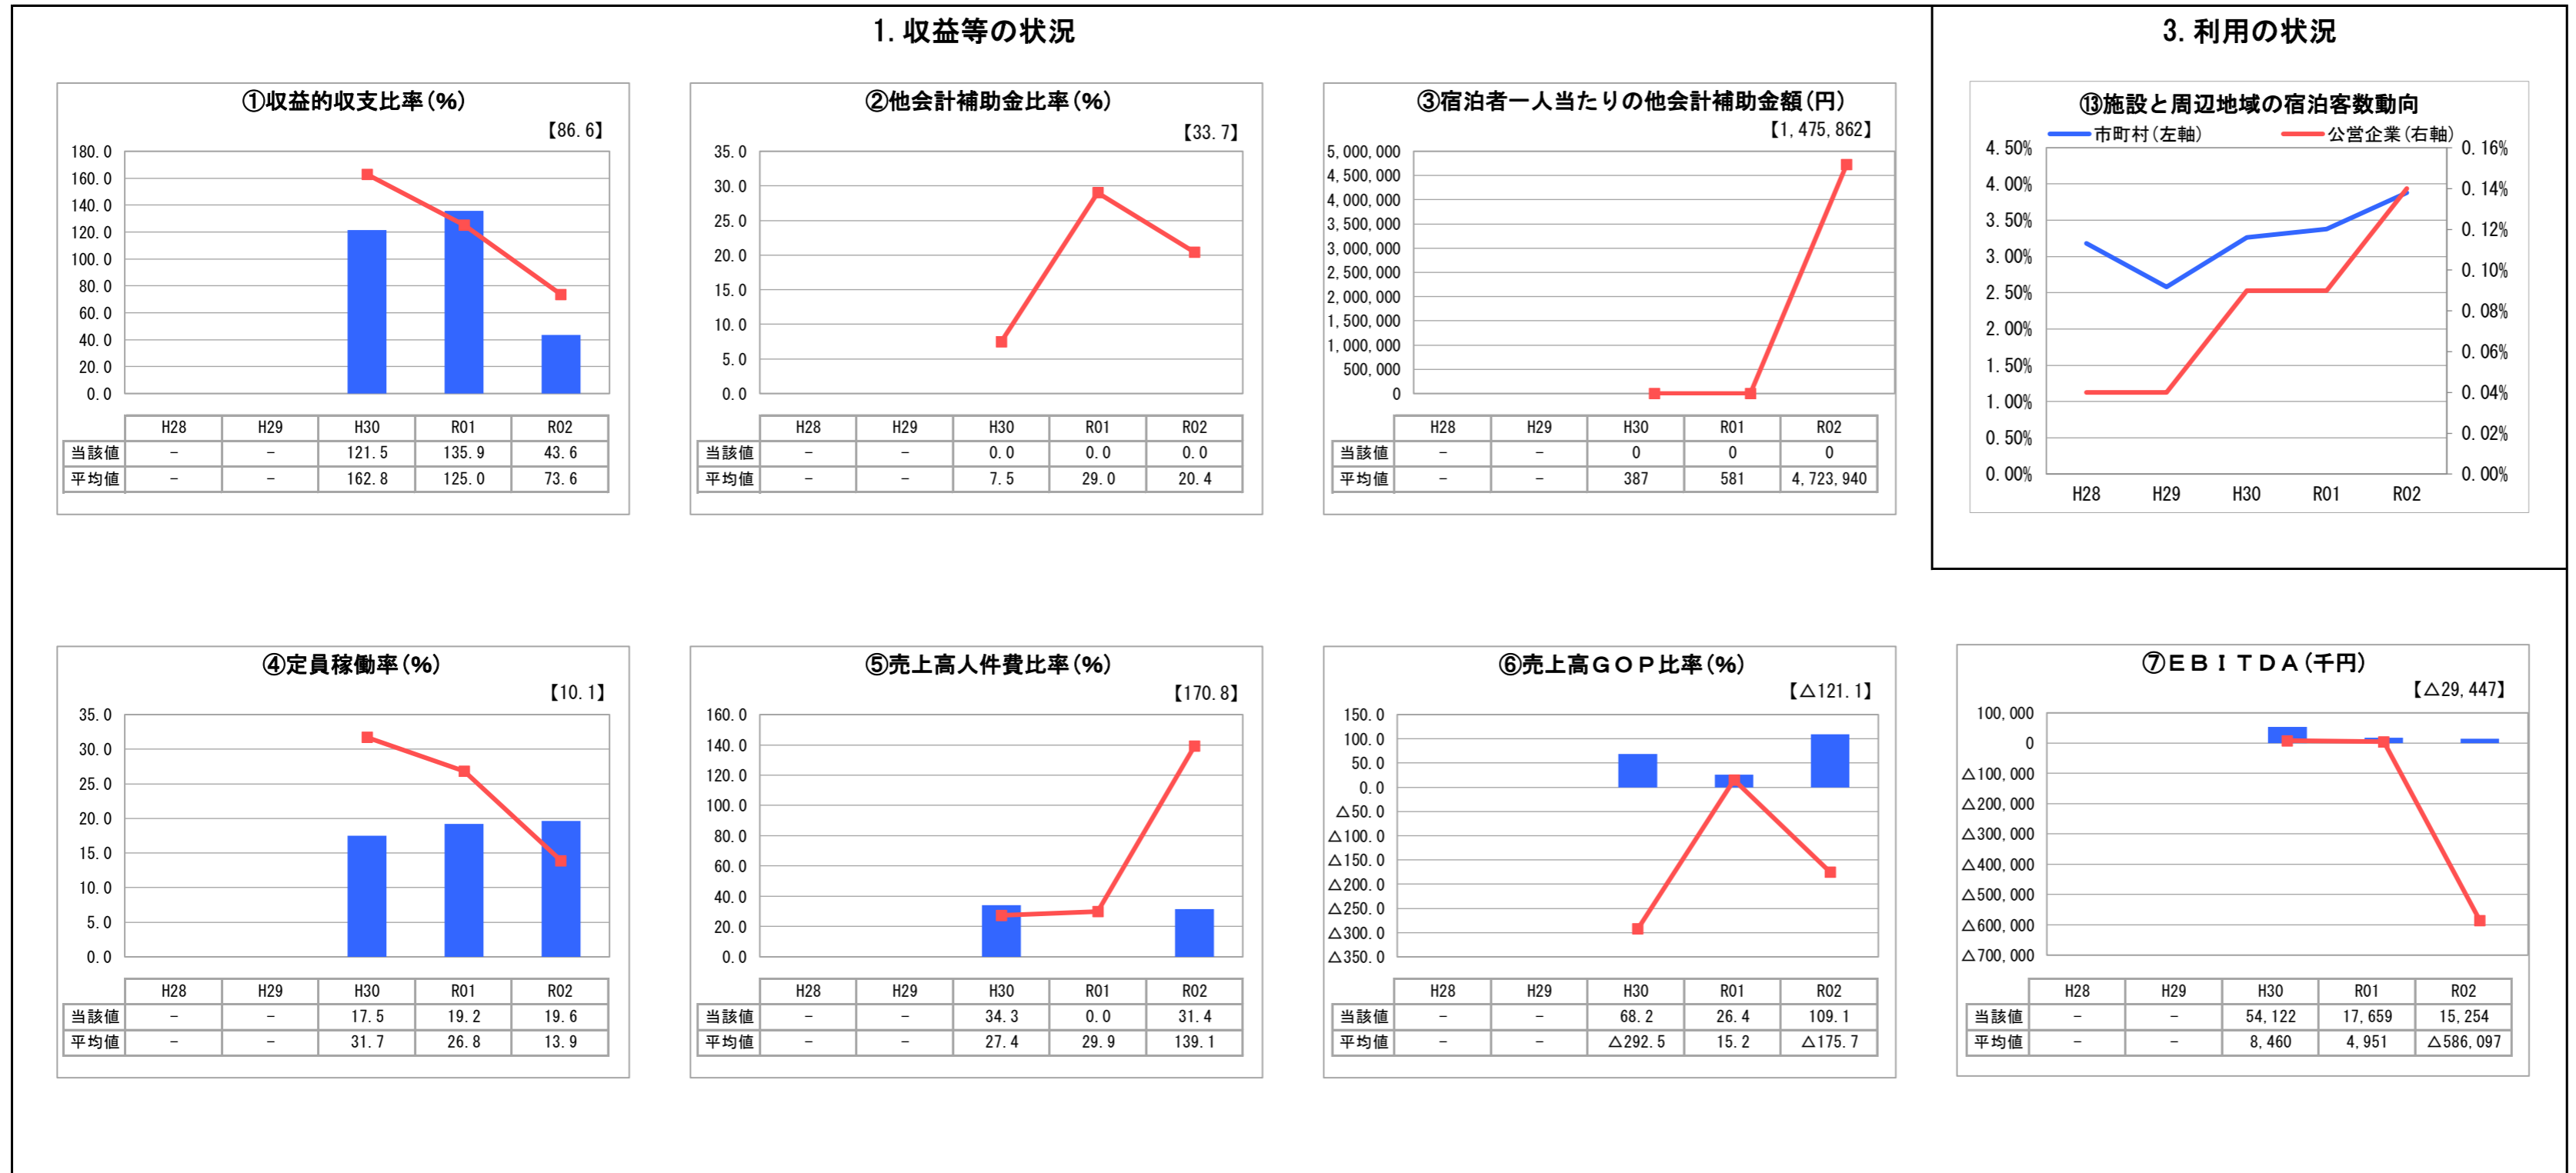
1. 収益等の状況

①収益的収支比率(%)

【86.6】

180.0
160.0
140.0
120.0
100.0
80.0
60.0
40.0
20.0
0.0

| | H28 | H29 | H30 | R01 | R02 |
|---|---|---|---|---|---|
| 当該値 | − | − | 121.5 | 135.9 | 43.6 |
| 平均値 | − | − | 162.8 | 125.0 | 73.6 |

②他会計補助金比率(%)

【33.7】

35.0
30.0
25.0
20.0
15.0
10.0
5.0
0.0

| | H28 | H29 | H30 | R01 | R02 |
|---|---|---|---|---|---|
| 当該値 | − | − | 0.0 | 0.0 | 0.0 |
| 平均値 | − | − | 7.5 | 29.0 | 20.4 |

③宿泊者一人当たりの他会計補助金額(円)

【1,475,862】

5,000,000
4,500,000
4,000,000
3,500,000
3,000,000
2,500,000
2,000,000
1,500,000
1,000,000
500,000
0

| | H28 | H29 | H30 | R01 | R02 |
|---|---|---|---|---|---|
| 当該値 | − | − | 0 | 0 | 0 |
| 平均値 | − | − | 387 | 581 | 4,723,940 |

3. 利用の状況

⑬施設と周辺地域の宿泊客数動向

市町村(左軸)
公営企業(右軸)

4.50%
4.00%
3.50%
3.00%
2.50%
2.00%
1.50%
1.00%
0.50%
0.00%

0.16%
0.14%
0.12%
0.10%
0.08%
0.06%
0.04%
0.02%
0.00%

H28 H29 H30 R01 R02

④定員稼働率(%)

【10.1】

35.0
30.0
25.0
20.0
15.0
10.0
5.0
0.0

| | H28 | H29 | H30 | R01 | R02 |
|---|---|---|---|---|---|
| 当該値 | − | − | 17.5 | 19.2 | 19.6 |
| 平均値 | − | − | 31.7 | 26.8 | 13.9 |

⑤売上高人件費比率(%)

【170.8】

160.0
140.0
120.0
100.0
80.0
60.0
40.0
20.0
0.0

| | H28 | H29 | H30 | R01 | R02 |
|---|---|---|---|---|---|
| 当該値 | − | − | 34.3 | 0.0 | 31.4 |
| 平均値 | − | − | 27.4 | 29.9 | 139.1 |

⑥売上高GOP比率(%)

【△121.1】

150.0
100.0
50.0
0.0
△50.0
△100.0
△150.0
△200.0
△250.0
△300.0
△350.0

| | H28 | H29 | H30 | R01 | R02 |
|---|---|---|---|---|---|
| 当該値 | − | − | 68.2 | 26.4 | 109.1 |
| 平均値 | − | − | △292.5 | 15.2 | △175.7 |

⑦EBITDA(千円)

【△29,447】

100,000
0
△100,000
△200,000
△300,000
△400,000
△500,000
△600,000
△700,000

| | H28 | H29 | H30 | R01 | R02 |
|---|---|---|---|---|---|
| 当該値 | − | − | 54,122 | 17,659 | 15,254 |
| 平均値 | − | − | 8,460 | 4,951 | △586,097 |